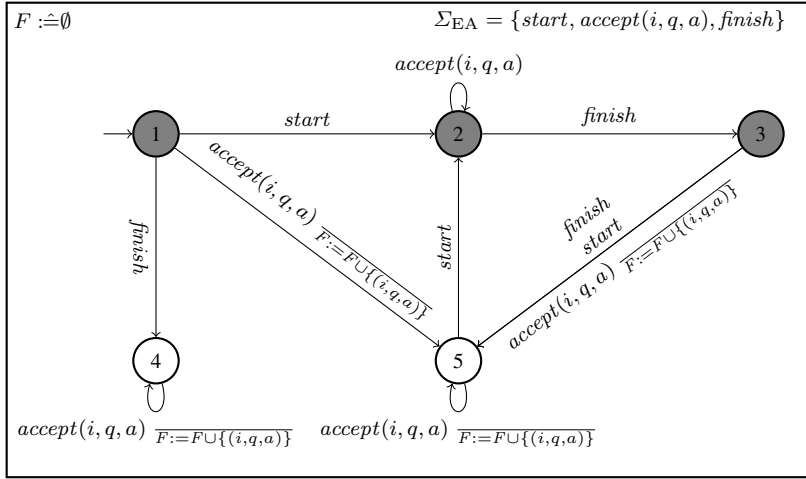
$F :\hat{=} \emptyset$

$\Sigma_{\mathrm{EA}} = \{start, accept(i,q,a), finish\}$

$accept(i,q,a)$

1

$start$

2

$finish$

3

$accept(i,q,a) \; \overline{F := F \cup \{(i,q,a)\}}$

$finish$

$start$

$finish$

$start$

$accept(i,q,a) \; \overline{F := F \cup \{(i,q,a)\}}$

4

5

$accept(i,q,a) \; \overline{F := F \cup \{(i,q,a)\}}$

$accept(i,q,a) \; \overline{F := F \cup \{(i,q,a)\}}$